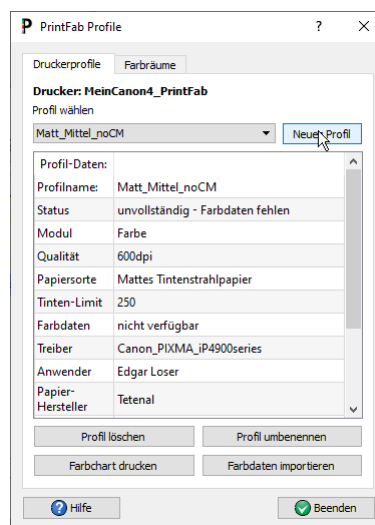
PrintFab Profile ? ✕

Druckerprofile | Farbräume

Drucker: MeinCanon4_PrintFab

Profil wählen

Matt_Mittel_noCM

Neues Profil

| Profil-Daten: | |
|---|---|
| Profilname: | Matt_Mittel_noCM |
| Status | unvollständig - Farbdaten fehlen |
| Modul | Farbe |
| Qualität | 600dpi |
| Papiersorte | Mattes Tintenstrahlpapier |
| Tinten-Limit | 250 |
| Farbdaten | nicht verfügbar |
| Treiber | Canon_PIXMA_iP4900series |
| Anwender | Edgar Loser |
| Papier-Hersteller | Tetenal |

Profil löschen

Profil umbenennen

Farbchart drucken

Farbdaten importieren

Hilfe

Beenden